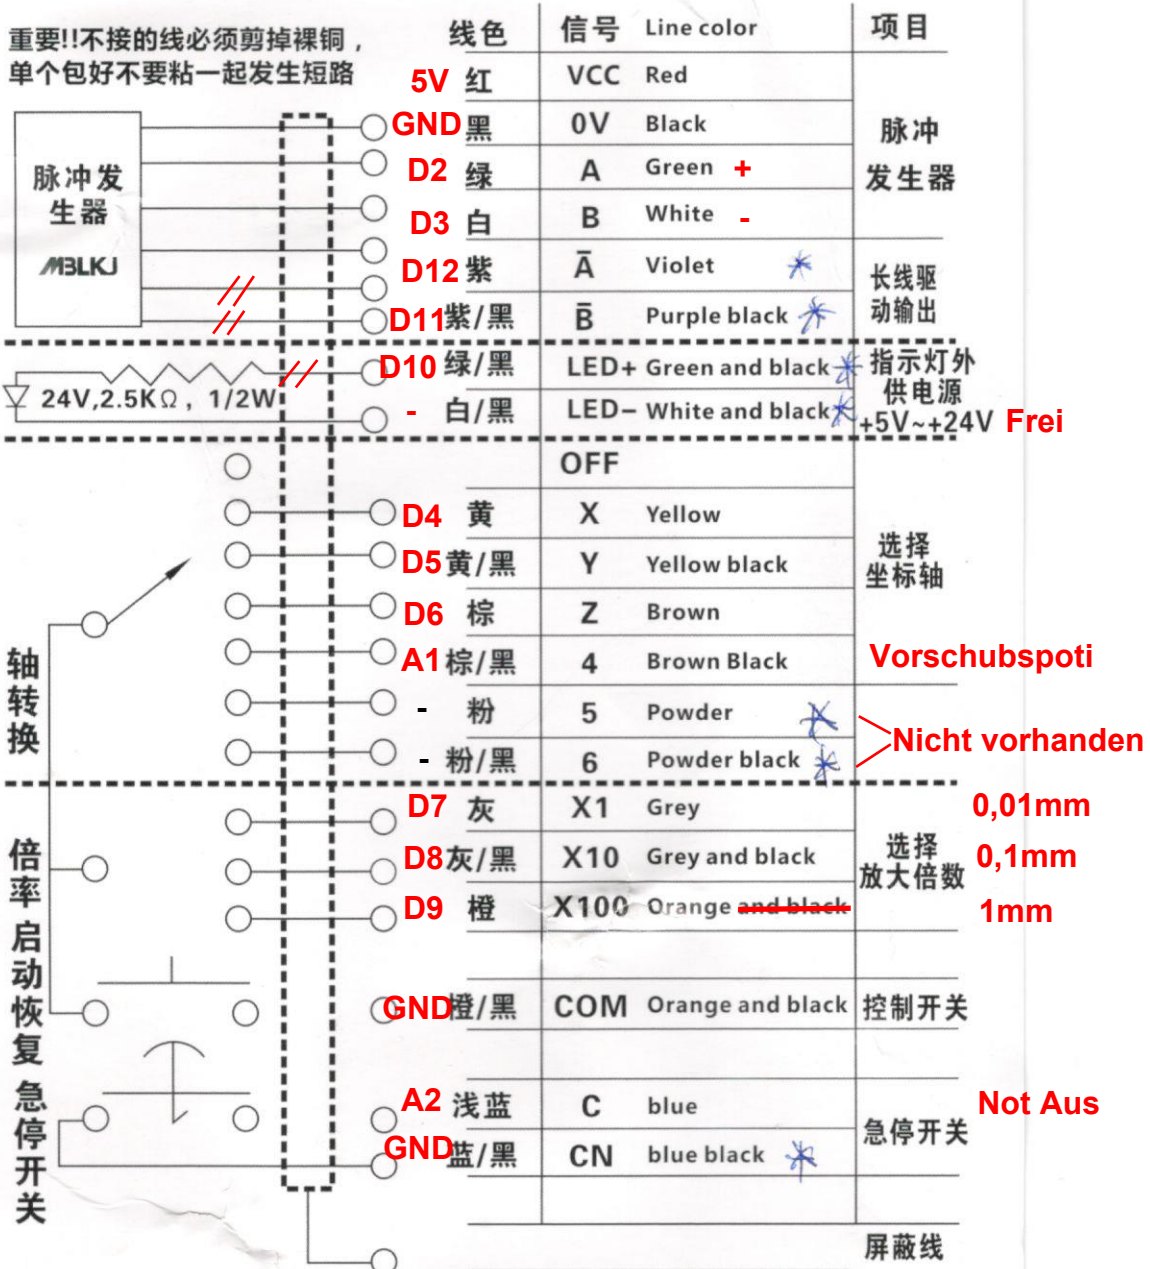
重要!!不接的线必须剪掉裸铜，单个包好不要粘一起发生短路

脉冲发生器

MBLKJ

24V,2.5KΩ，1/2W

轴转换

倍率启动恢复

急停开关

| | 线色 | 信号 | Line color | 项目 |
|---|---|---|---|---|
| 5V | 红 | VCC | Red | 脉冲发生器 |
| GND | 黑 | 0V | Black | |
| D2 | 绿 | A | Green + | |
| D3 | 白 | B | White - | |
| D12 | 紫 | $\bar{A}$ | Violet | 长线驱动输出 |
| D11 | 紫/黑 | $\bar{B}$ | Purple black | |
| D10 | 绿/黑 | LED+ | Green and black | 指示灯外供电源 +5V~+24V Frei |
| - | 白/黑 | LED− | White and black | |
| | | OFF | | 选择坐标轴 |
| D4 | 黄 | X | Yellow | |
| D5 | 黄/黑 | Y | Yellow black | |
| D6 | 棕 | Z | Brown | |
| A1 | 棕/黑 | 4 | Brown Black | Vorschubspoti |
| - | 粉 | 5 | Powder | Nicht vorhanden |
| - | 粉/黑 | 6 | Powder black | |
| D7 | 灰 | X1 | Grey | 选择放大倍数 0,01mm |
| D8 | 灰/黑 | X10 | Grey and black | 0,1mm |
| D9 | 橙 | X100 | Orange ~~and black~~ | 1mm |
| GND | 橙/黑 | COM | Orange and black | 控制开关 |
| A2 | 浅蓝 | C | blue | 急停开关 Not Aus |
| GND | 蓝/黑 | CN | blue black | |
| | | | | 屏蔽线 |